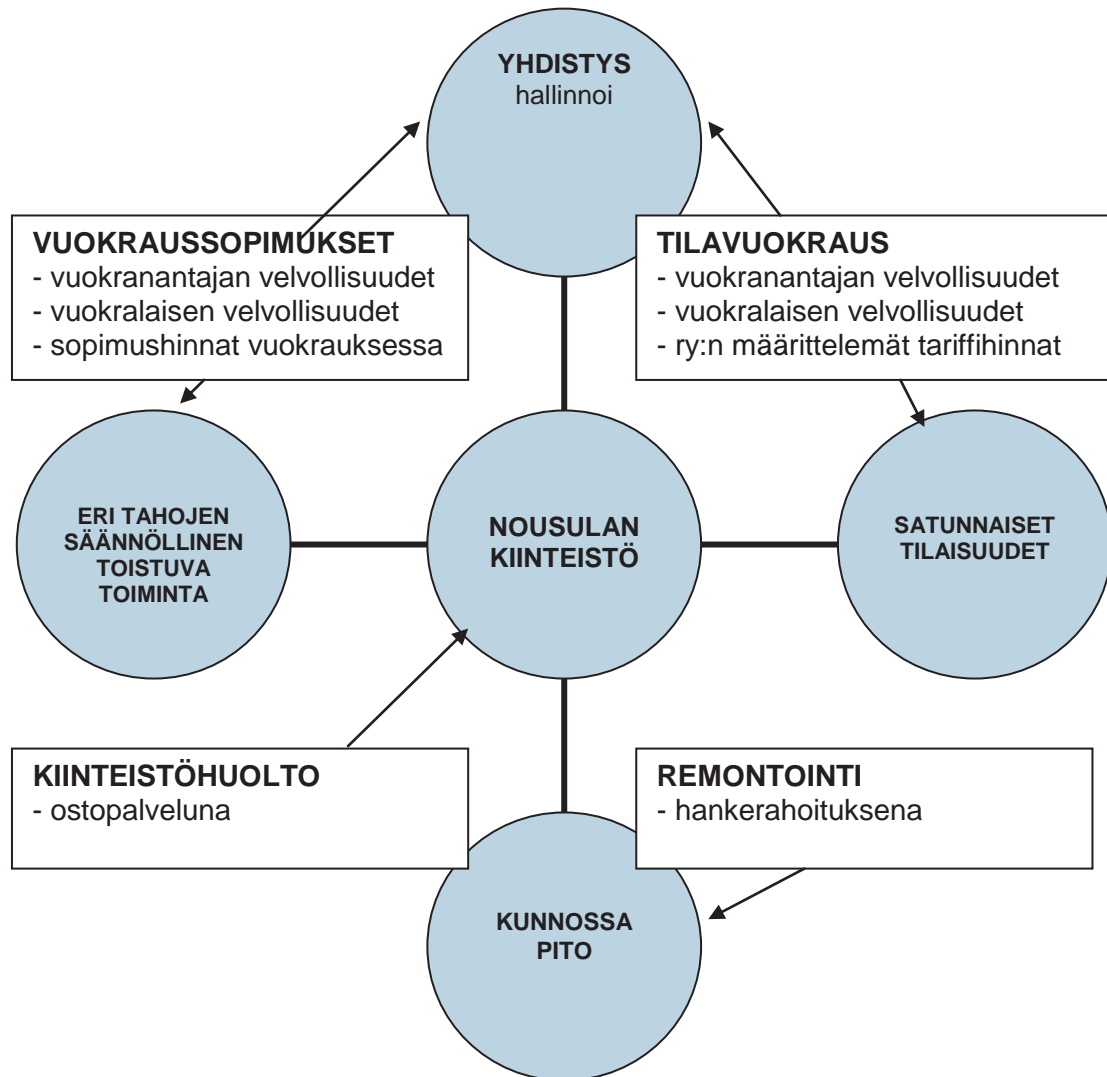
YHDISTYS
hallinnoi

VUOKRAUSSOPIMUKSET
- vuokranantajan velvollisuudet
- vuokralaisen velvollisuudet
- sopimushinnat vuokrauksessa

TILAVUOKRAUS
- vuokranantajan velvollisuudet
- vuokralaisen velvollisuudet
- ry:n määrittelemät tariffihinnat

ERI TAHOJEN SÄÄNNÖLLINEN TOISTUVA TOIMINTA

NOUSULAN KIINTEISTÖ

SATUNNAISET TILAISUUDET

KIINTEISTÖHUOLTO
- ostopalveluna

REMONTOINTI
- hankerahoituksena

KUNNOSSA PITO